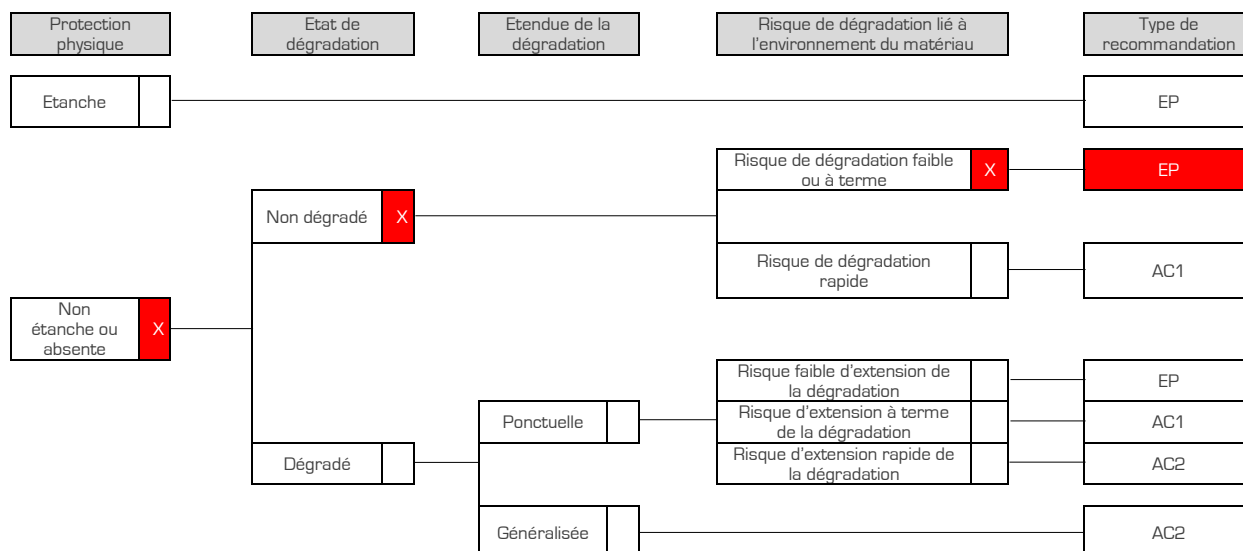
Protection physique

Etat de dégradation

Etendue de la dégradation

Risque de dégradation lié à l'environnement du matériau

Type de recommandation

Etanche

EP

Risque de dégradation faible ou à terme

X

EP

Non dégradé

X

Risque de dégradation rapide

AC1

Non étanche ou absente

X

Risque faible d'extension de la dégradation

EP

Ponctuelle

Risque d'extension à terme de la dégradation

AC1

Dégradé

Risque d'extension rapide de la dégradation

AC2

Généralisée

AC2